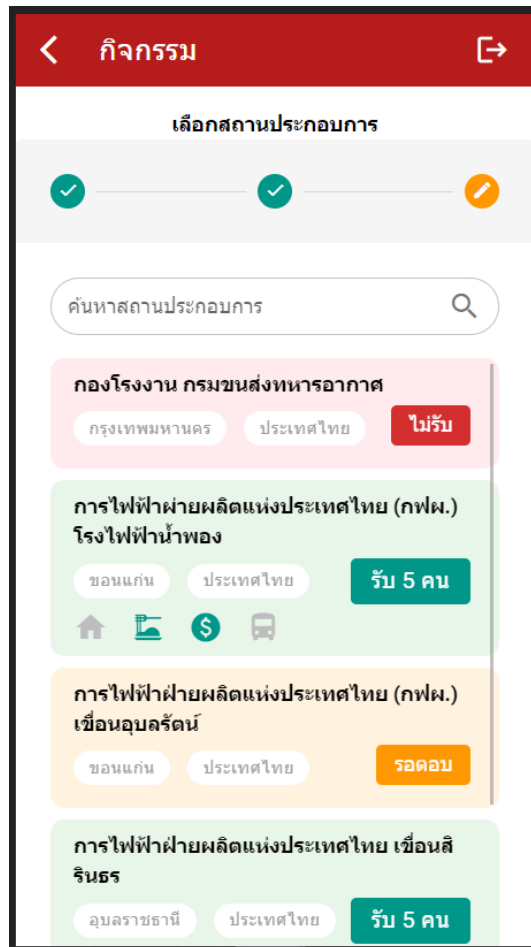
กิจกรรม

เลือกสถานประกอบการ

ค้นหาสถานประกอบการ

กองโรงงาน กรมขนส่งทหารอากาศ
กรุงเทพมหานคร ประเทศไทย ไม่รับ

การไฟฟ้าฝ่ายผลิตแห่งประเทศไทย (กฟผ.) โรงไฟฟ้าน้ำพอง
ขอนแก่น ประเทศไทย รับ 5 คน

การไฟฟ้าฝ่ายผลิตแห่งประเทศไทย (กฟผ.) เขื่อนอุบลรัตน์
ขอนแก่น ประเทศไทย รอตอบ

การไฟฟ้าฝ่ายผลิตแห่งประเทศไทย เขื่อนสิรินธร
อุบลราชธานี ประเทศไทย รับ 5 คน